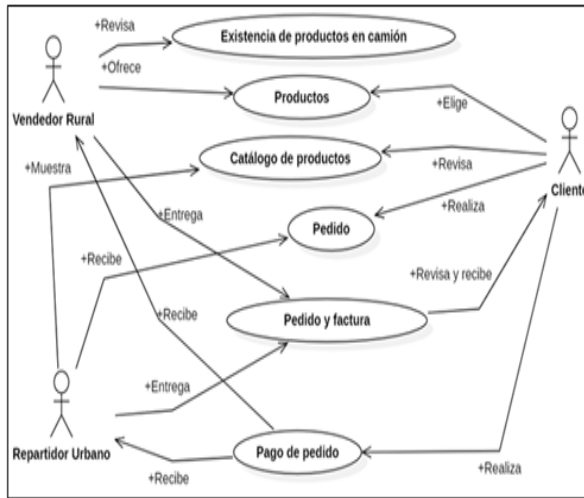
+Revisa
Existencia de productos en camión
+Ofrece
Vendedor Rural
Productos
+Elige
+Muestra
Catálogo de productos
+Revisa
Cliente
+Entrega
+Realiza
Pedido
+Recibe
+Revisa y recibe
+Recibe
Pedido y factura
+Entrega
Repartidor Urbano
Pago de pedido
+Recibe
+Realiza